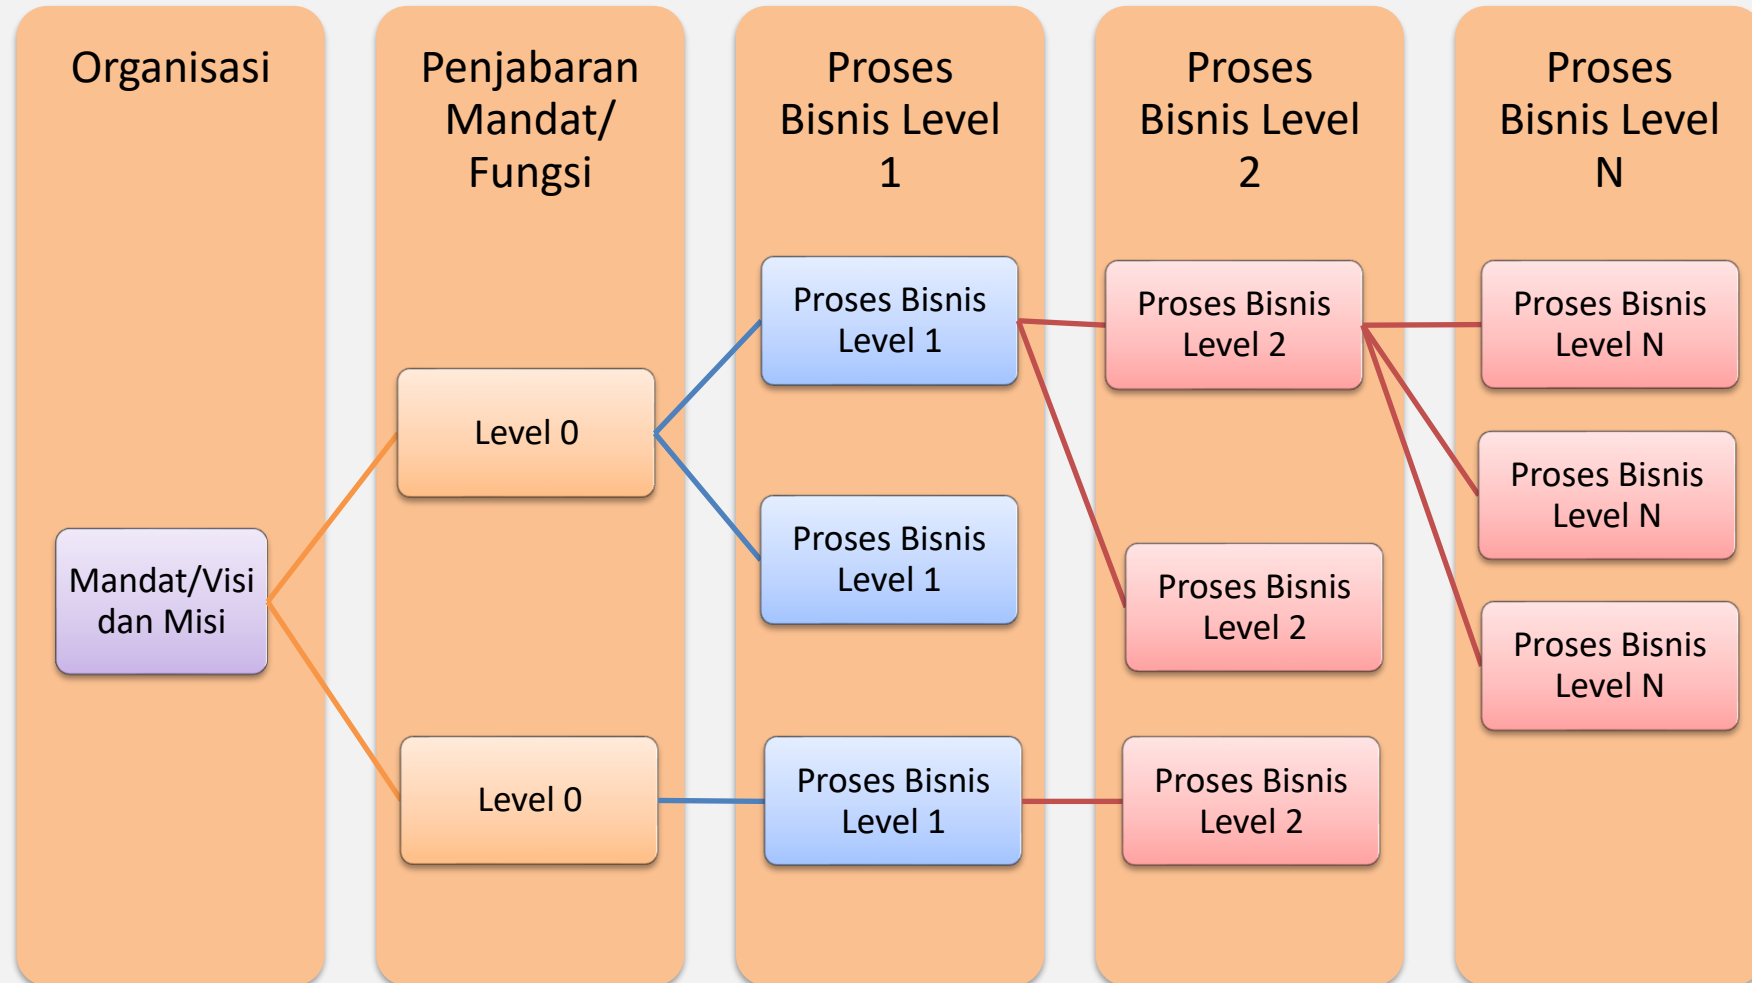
Organisasi

Mandat/Visi dan Misi

Penjabaran Mandat/ Fungsi

Level 0

Level 0

Proses Bisnis Level 1

Proses Bisnis Level 1

Proses Bisnis Level 1

Proses Bisnis Level 1

Proses Bisnis Level 2

Proses Bisnis Level 2

Proses Bisnis Level 2

Proses Bisnis Level 2

Proses Bisnis Level N

Proses Bisnis Level N

Proses Bisnis Level N

Proses Bisnis Level N